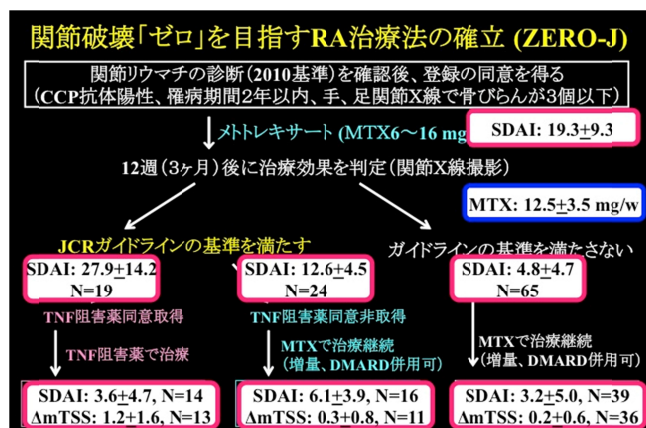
関節破壊「ゼロ」を目指すRA治療法の確立 (ZERO-J)

関節リウマチの診断（2010基準）を確認後、登録の同意を得る
（CCP抗体陽性、罹病期間2年以内、手、足関節X線で骨びらんが3個以下）

メトトレキサート (MTX6～16 mg

SDAI: 19.3$\pm$9.3

12週（3ヶ月）後に治療効果を判定（関節X線撮影）

MTX: 12.5$\pm$3.5 mg/w

JCRガイドラインの基準を満たす

ガイドラインの基準を満たさない

SDAI: 27.9$\pm$14.2
N=19

SDAI: 12.6$\pm$4.5
N=24

SDAI: 4.8$\pm$4.7
N=65

TNF阻害薬同意取得

TNF阻害薬同意非取得

TNF阻害薬で治療

MTXで治療継続
（増量、DMARD併用可）

MTXで治療継続
（増量、DMARD併用可）

SDAI: 3.6$\pm$4.7, N=14
ΔmTSS: 1.2$\pm$1.6, N=13

SDAI: 6.1$\pm$3.9, N=16
ΔmTSS: 0.3$\pm$0.8, N=11

SDAI: 3.2$\pm$5.0, N=39
ΔmTSS: 0.2$\pm$0.6, N=36